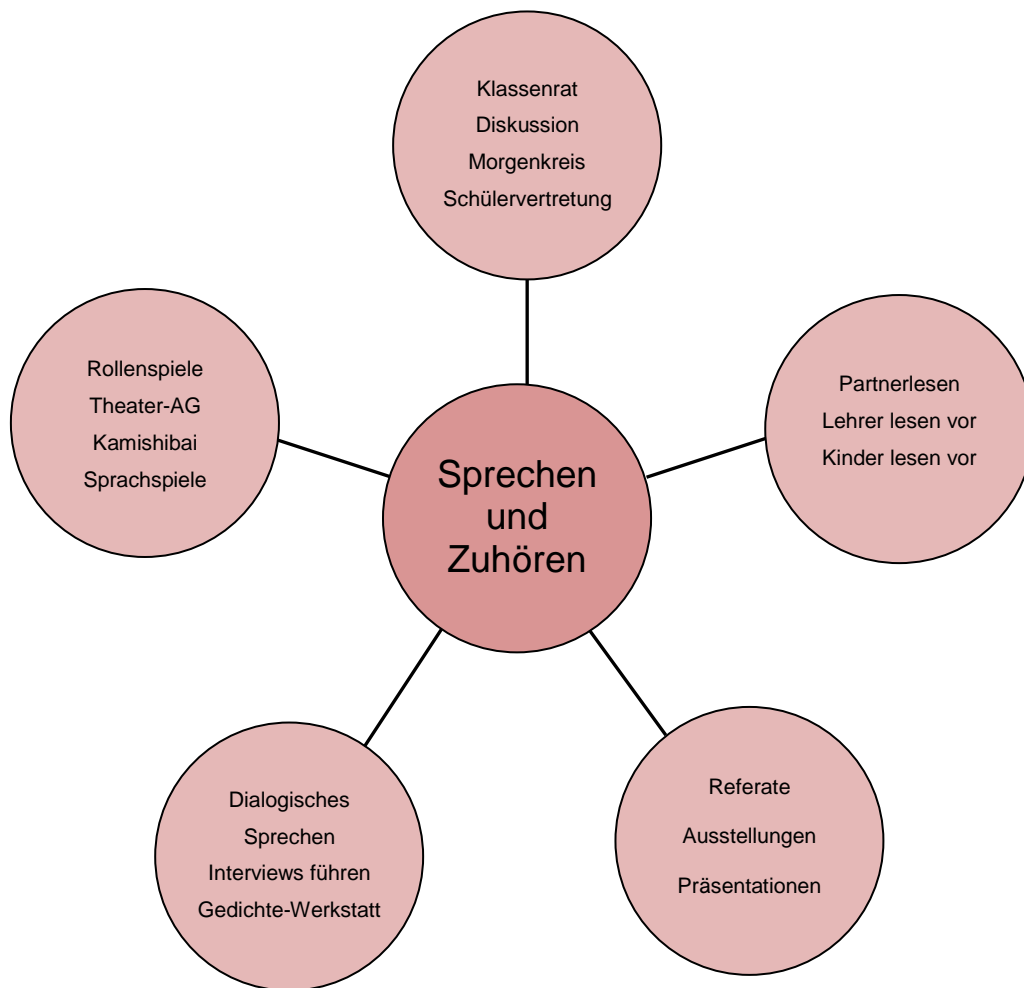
Klassenrat
Diskussion
Morgenkreis
Schülervertretung

Rollenspiele
Theater-AG
Kamishibai
Sprachspiele

Sprechen und Zuhören

Partnerlesen
Lehrer lesen vor
Kinder lesen vor

Dialogisches Sprechen
Interviews führen
Gedichte-Werkstatt

Referate
Ausstellungen
Präsentationen